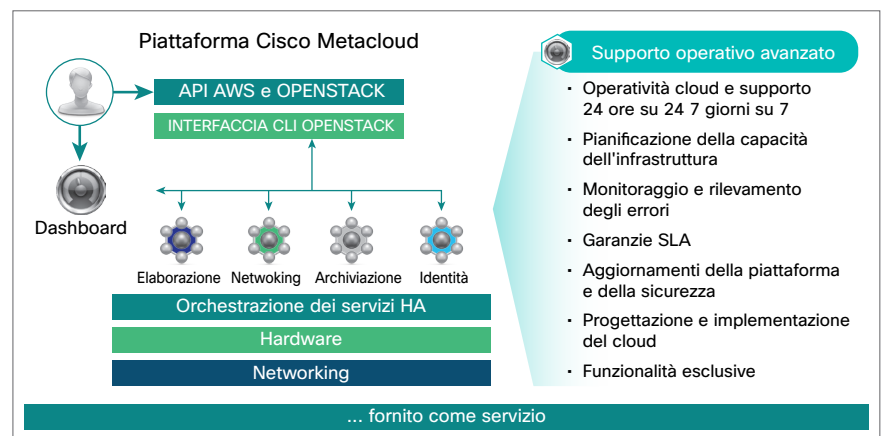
Piattaforma Cisco Metacloud

API AWS e OPENSTACK

INTERFACCIA CLI OPENSTACK

Dashboard

Elaborazione Networking Archiviazione Identità

Orchestrazione dei servizi HA

Hardware

Networking

Supporto operativo avanzato

- Operatività cloud e supporto 24 ore su 24 7 giorni su 7
- Pianificazione della capacità dell'infrastruttura
- Monitoraggio e rilevamento degli errori
- Garanzie SLA
- Aggiornamenti della piattaforma e della sicurezza
- Progettazione e implementazione del cloud
- Funzionalità esclusive

... fornito come servizio